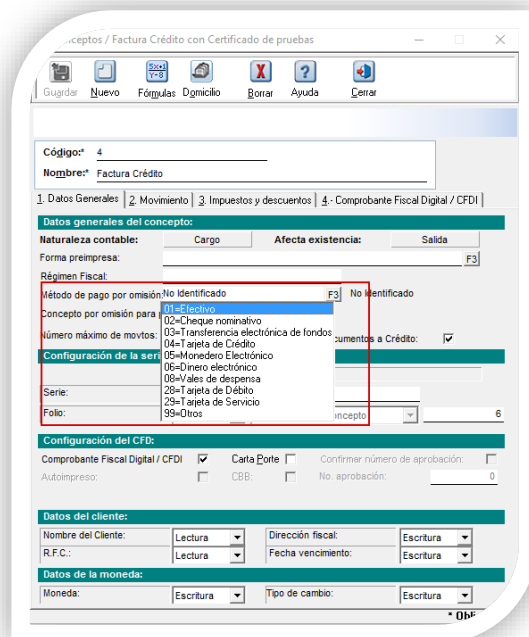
Conceptos / Factura Crédito con Certificado de pruebas

Guardar Nuevo Fórmulas Domicilio Borrar Ayuda Cerrar

Código:* 4
Nombre:* Factura Crédito

1. Datos Generales | 2. Movimiento | 3. Impuestos y descuentos | 4.- Comprobante Fiscal Digital / CFDI

Datos generales del concepto:
Naturaleza contable: Cargo
Afecta existencia: Salida
Forma preimpresa: F3
Régimen Fiscal:
Método de pago por omisión: No Identificado F3 No Identificado
Concepto por omisión para
Número máximo de movtos:
cumentos a Crédito: ☑

01=Efectivo
02=Cheque nominativo
03=Transferencia electrónica de fondos
04=Tarjeta de Crédito
05=Monedero Electrónico
06=Dinero electrónico
08=Vales de despensa
28=Tarjeta de Débito
29=Tarjeta de Servicio
99=Otros

Configuración de la seri
Serie:
Folio:
oncepto 6

Configuración del CFD:
Comprobante Fiscal Digital / CFDI ☑ Carta Porte ☐ Confirmar número de aprobación: ☐
Autoimpreso: CBB: No. aprobación: 0

Datos del cliente:
Nombre del Cliente: Lectura
Dirección fiscal: Escritura
R.F.C.: Lectura
Fecha vencimiento: Escritura

Datos de la moneda:
Moneda: Escritura
Tipo de cambio: Escritura

* Obl